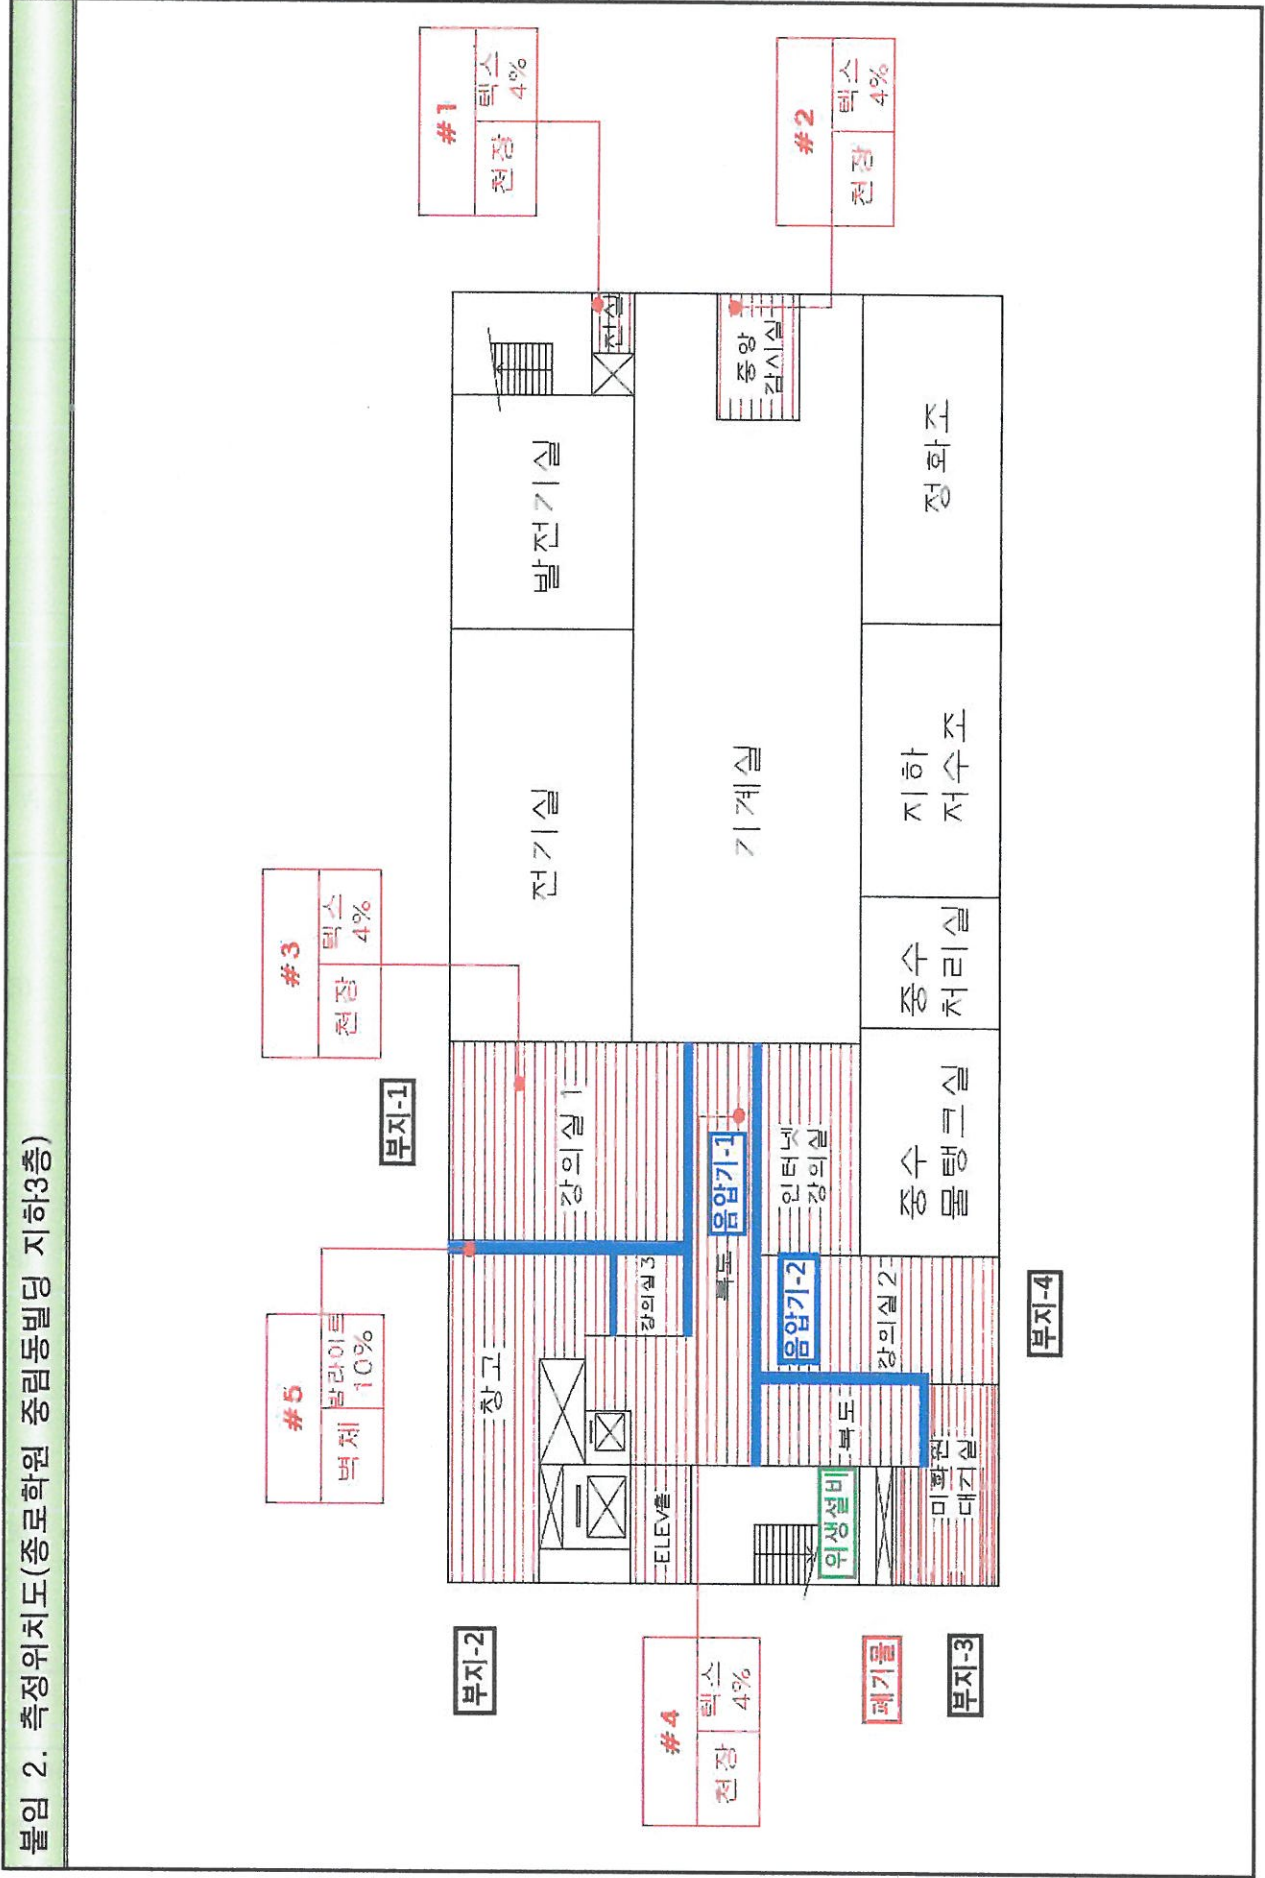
붙임 2. 측정위치도(종로학원 종림동빌딩 지하3층)

#1
천장 | 텍스 4%

#2
천장 | 텍스 4%

#3
천장 | 텍스 4%

#4
천장 | 텍스 4%

#5
벽체 | 밤라이트 10%

부지-1
부지-2
부지-3
부지-4
폐기물

전산실
중앙 감시실
발전기실
정화조
전기실
기계실
지하 저수조
중수 처리실
중수 물탱크실
강의실 1
음압기-1
인터넷 강의실
강의실3
복도
음압기-2
강의실 2
창고
복도
위생설비
미화원 대기실
ELEV홀